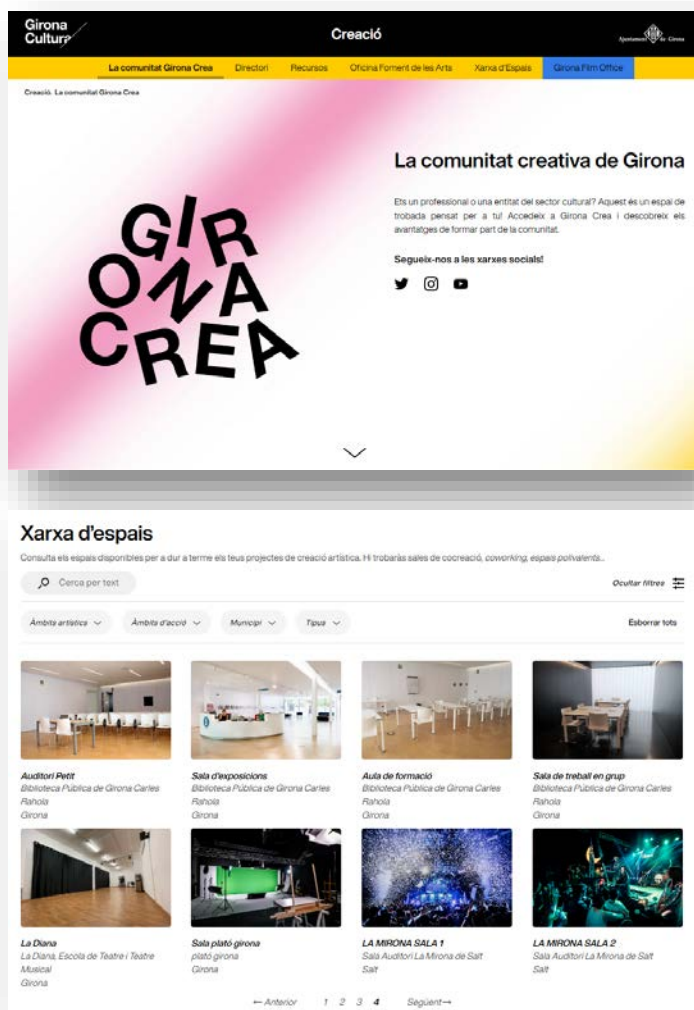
Girona Cultura

Creació

Ajuntament de Girona

La comunitat Girona Crea | Directori | Recursos | Oficina Foment de les Arts | Xarxa d'Espais | Girona Film Office

Creació La comunitat Girona Crea

GIRONA CREA

La comunitat creativa de Girona

Ets un professional o una entitat del sector cultural? Aquest és un espai de trobada pensat per a tu! Accedeix a Girona Crea i descobreix els avantatges de formar part de la comunitat.

Segueix-nos a les xarxes socials!

Xarxa d'espais

Consulta els espais disponibles per a dur a terme els teus projectes de creació artística. Hi trobaràs sales de cocreació, coworking, espais polivalents...

Cerca per text

Ocultar filtres

Àmbit artístic | Àmbit d'acció | Municipi | Tipus

Esborrar tots

Auditori Petit
Biblioteca Pública de Girona Carles Rahola
Girona

Sala d'exposicions
Biblioteca Pública de Girona Carles Rahola
Girona

Aula de formació
Biblioteca Pública de Girona Carles Rahola
Girona

Sala de treball en grup
Biblioteca Pública de Girona Carles Rahola
Girona

La Diana
La Diana, Escola de Teatre i Teatre Musical
Girona

Sala plató girona
plató girona
Girona

LA MIRONA SALA 1
Sala Auditori La Mirona de Salt
Salt

LA MIRONA SALA 2
Sala Auditori La Mirona de Salt
Salt

← Anterior 1 2 3 4 Següent →